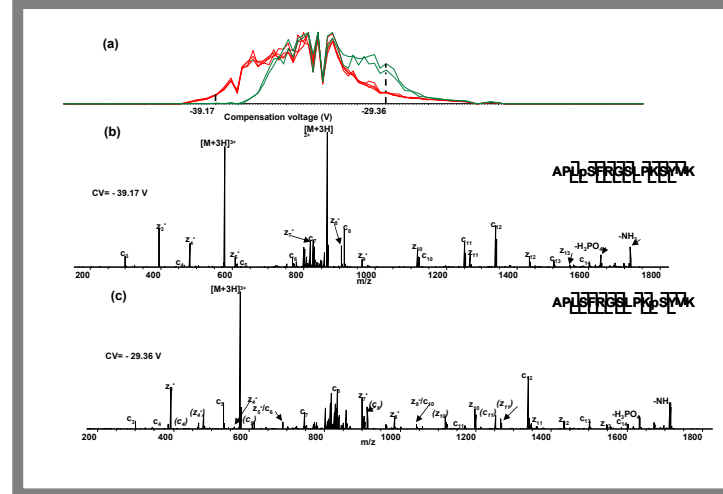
(a)

-39.17

-29.36

Compensation voltage (V)

(b)

$[M+3H]^{3+}$

$[M+3H]^{2+}$

APLpSFRGSLPKSYVK

CV= - 39.17 V

$c_3$ $z_3^{\cdot}$ $c_4$ $z_4^{\cdot}$ $c_5$ $z_5^{\cdot}$ $c_6$ $z_6$ $z_7^{\cdot}$ $c_7$ $z_8^{\cdot}$ $c_8$ $z_9^{\cdot}$ $z_{10}$ $c_{10}$ $c_{11}$ $z_{11}$ $c_{12}$ $z_{12}$ $c_{13}$ $z_{13}$ $-H_3PO_4$ $-NH_3$

200 400 600 800 1000 1200 1400 1600 1800

m/z

(c)

$[M+3H]^{3+}$

APLSFRGSLPKpSYVK

CV= - 29.36 V

$c_3$ $c_4$ $(c_4)$ $z_3^{\cdot}$ $(z_4^{\cdot})$ $c_5$ $(c_5)$ $z_4^{\cdot}$ $z_5^{\cdot}/c_5$ $c_7$ $c_8$ $z_7^{\cdot}$ $(c_8)$ $z_8^{\cdot}$ $z_9^{\cdot}/c_{10}$ $(z_{10})$ $z_{10}$ $(c_{11})$ $c_{11}$ $(z_{11})$ $c_{12}$ $z_{11}$ $z_{12}$ $c_{13}$ $z_{13}$ $c_{14}$ $-H_3PO_4$ $-NH_3$

200 400 600 800 1000 1200 1400 1600 1800

m/z